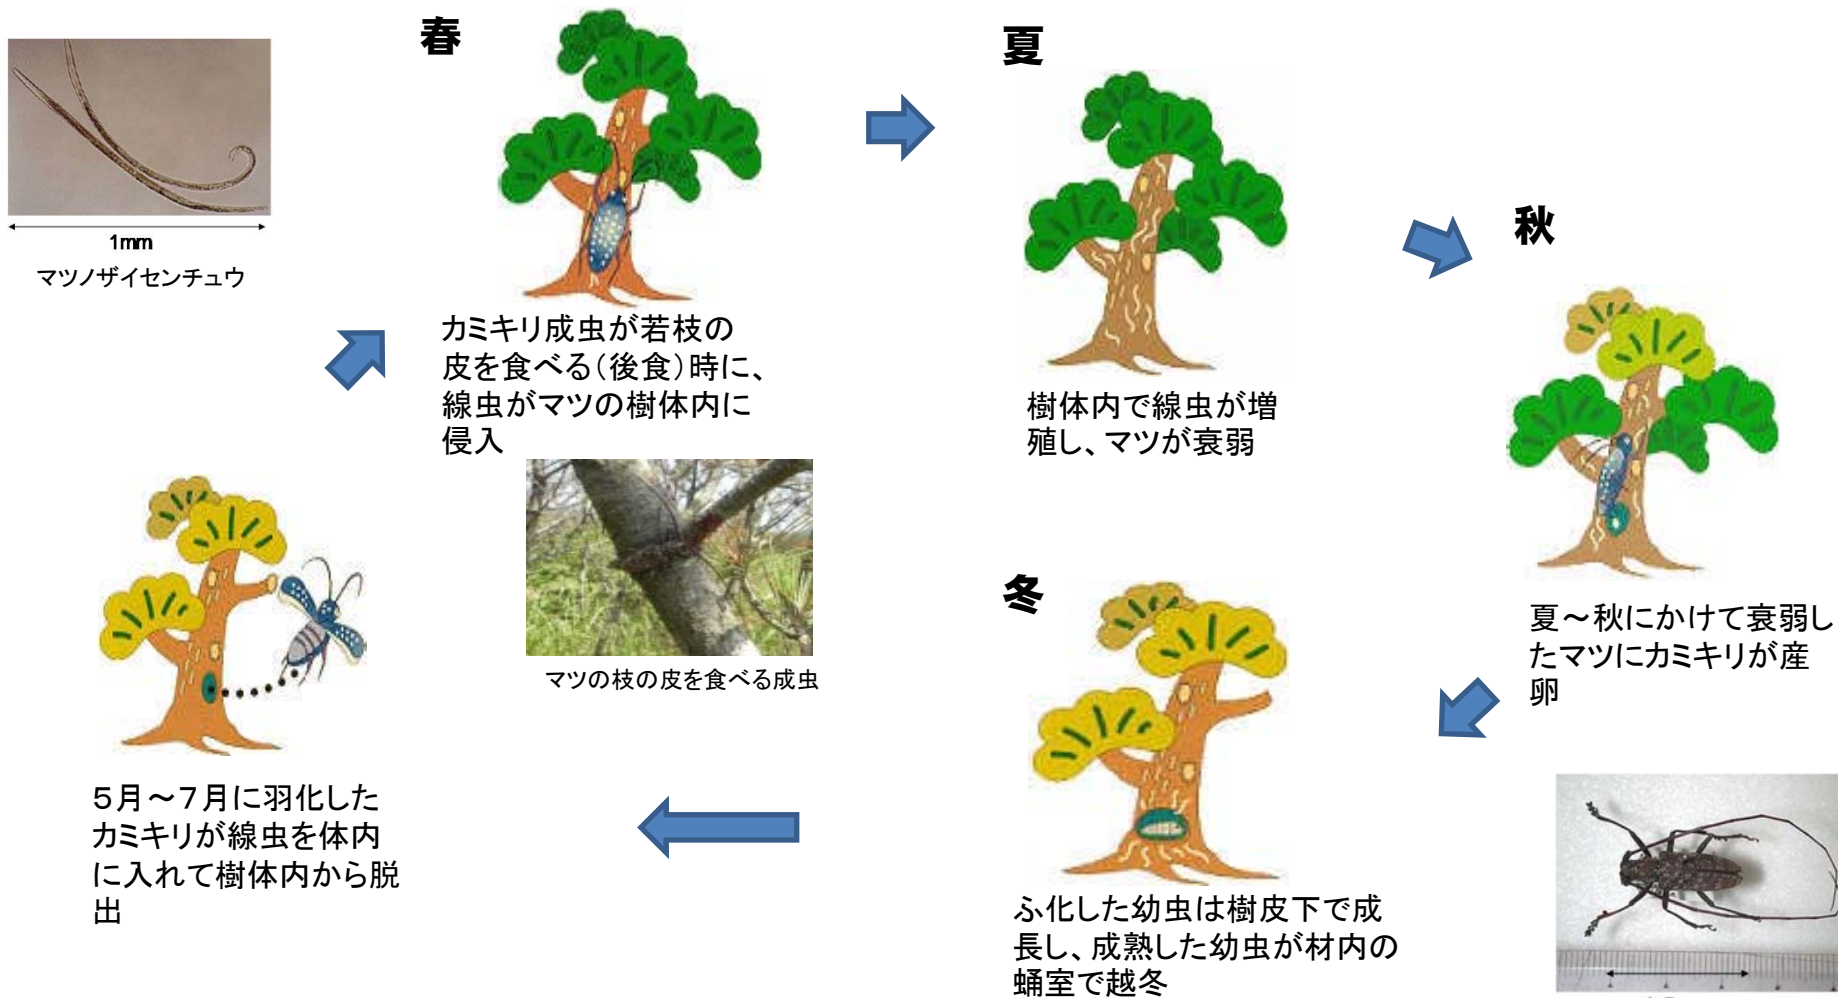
1mm
マツノザイセンチュウ

春

カミキリ成虫が若枝の皮を食べる（後食）時に、線虫がマツの樹体内に侵入

マツの枝の皮を食べる成虫

夏

樹体内で線虫が増殖し、マツが衰弱

秋

夏～秋にかけて衰弱したマツにカミキリが産卵

冬

ふ化した幼虫は樹皮下で成長し、成熟した幼虫が材内の蛹室で越冬

5月～7月に羽化したカミキリが線虫を体内に入れて樹体内から脱出